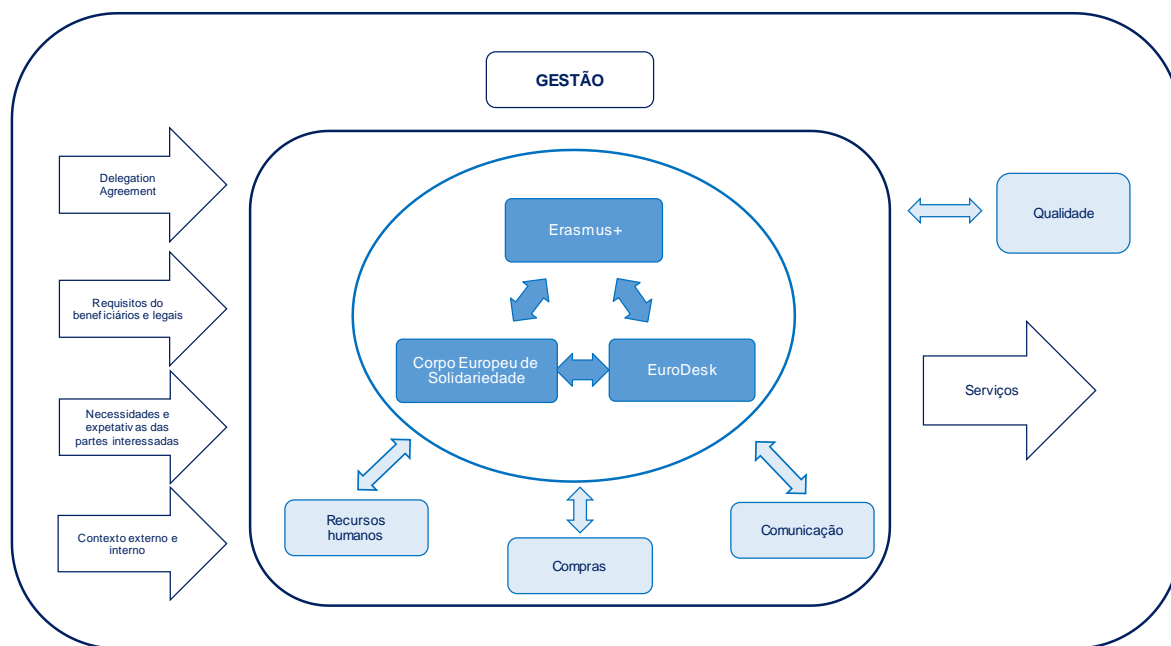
GESTÃO

Delegation Agreement

Requisitos do beneficiários e legais

Necessidades e expetativas das partes interessadas

Contexto externo e interno

Erasmus+

Corpo Europeu de Solidariedade

EuroDesk

Recursos humanos

Compras

Comunicação

Qualidade

Serviços